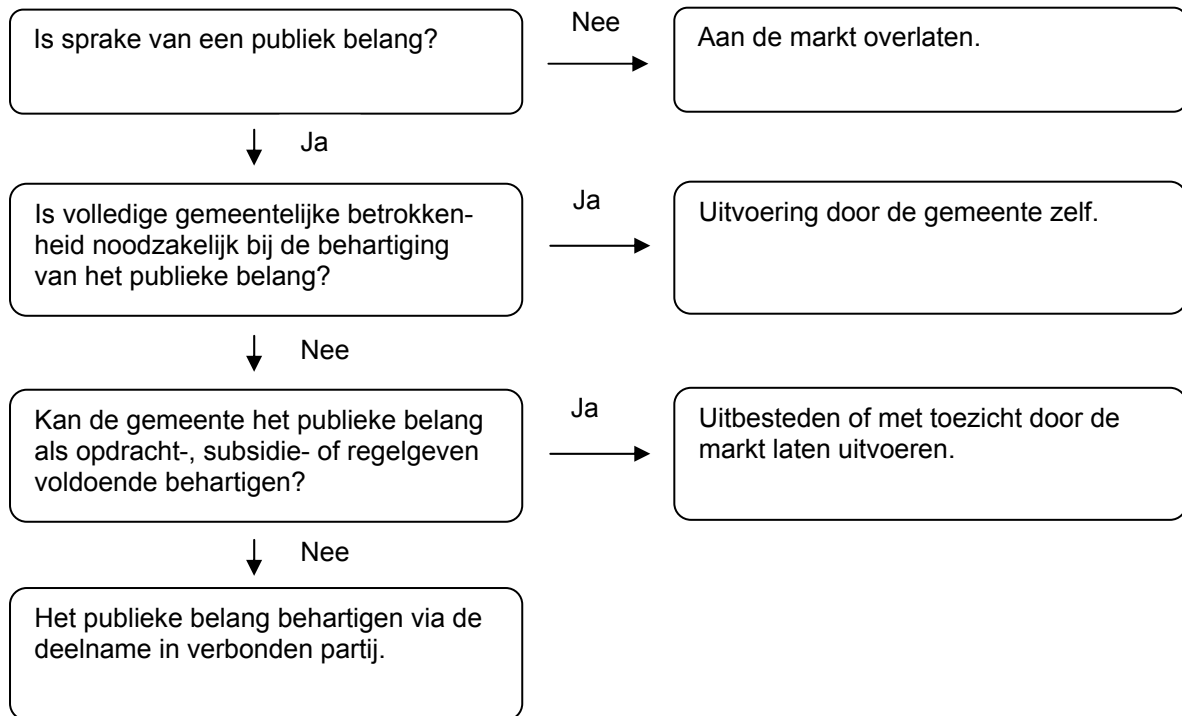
Is sprake van een publiek belang?

Nee

Aan de markt overlaten.

Ja

Is volledige gemeentelijke betrokkenheid noodzakelijk bij de behartiging van het publieke belang?

Ja

Uitvoering door de gemeente zelf.

Nee

Kan de gemeente het publieke belang als opdracht-, subsidie- of regelgeven voldoende behartigen?

Ja

Uitbesteden of met toezicht door de markt laten uitvoeren.

Nee

Het publieke belang behartigen via de deelname in verbonden partij.